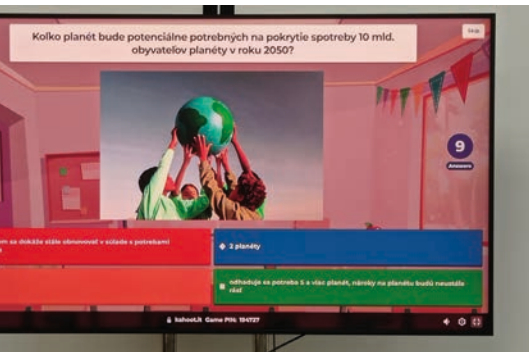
Koľko planét bude potenciálne potrebných na pokrytie spotreby 10 mld. obyvateľov planéty v roku 2050?

Skip

9
Answers

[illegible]m sa dokáže stále obnovovať v súlade s potrebami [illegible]

2 planéty

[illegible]

nádhaduje sa potreba 5 a viac planét, nároky na planétu budú neustále rásť

kahoot.it Game PIN: 184727